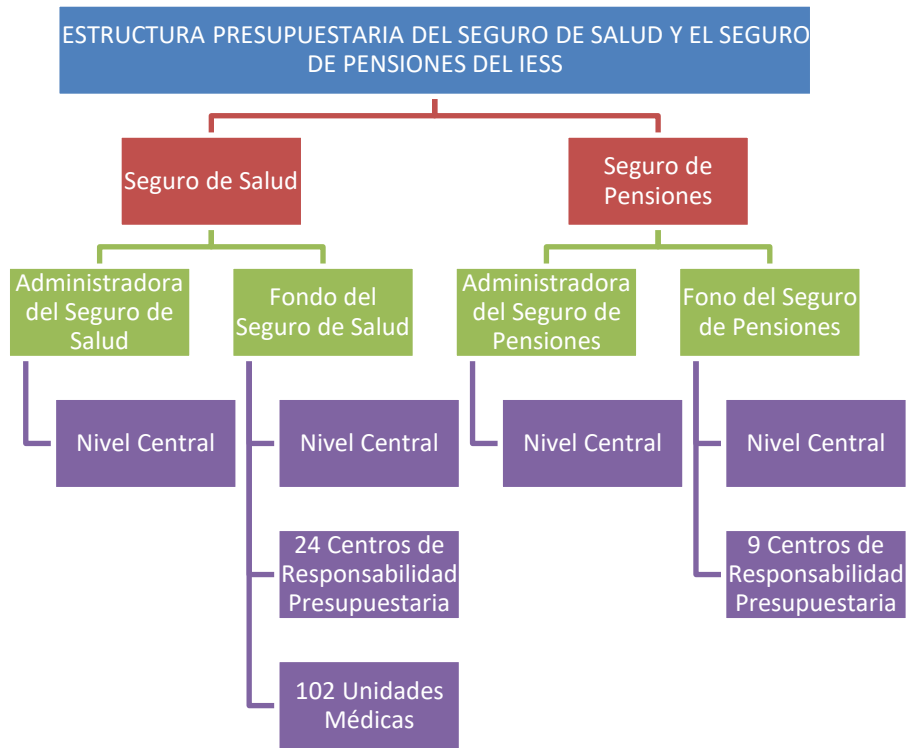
ESTRUCTURA PRESUPUESTARIA DEL SEGURO DE SALUD Y EL SEGURO DE PENSIONES DEL IESS

Seguro de Salud

Administradora del Seguro de Salud

Nivel Central

Fondo del Seguro de Salud

Nivel Central

24 Centros de Responsabilidad Presupuestaria

102 Unidades Médicas

Seguro de Pensiones

Administradora del Seguro de Pensiones

Nivel Central

Fono del Seguro de Pensiones

Nivel Central

9 Centros de Responsabilidad Presupuestaria